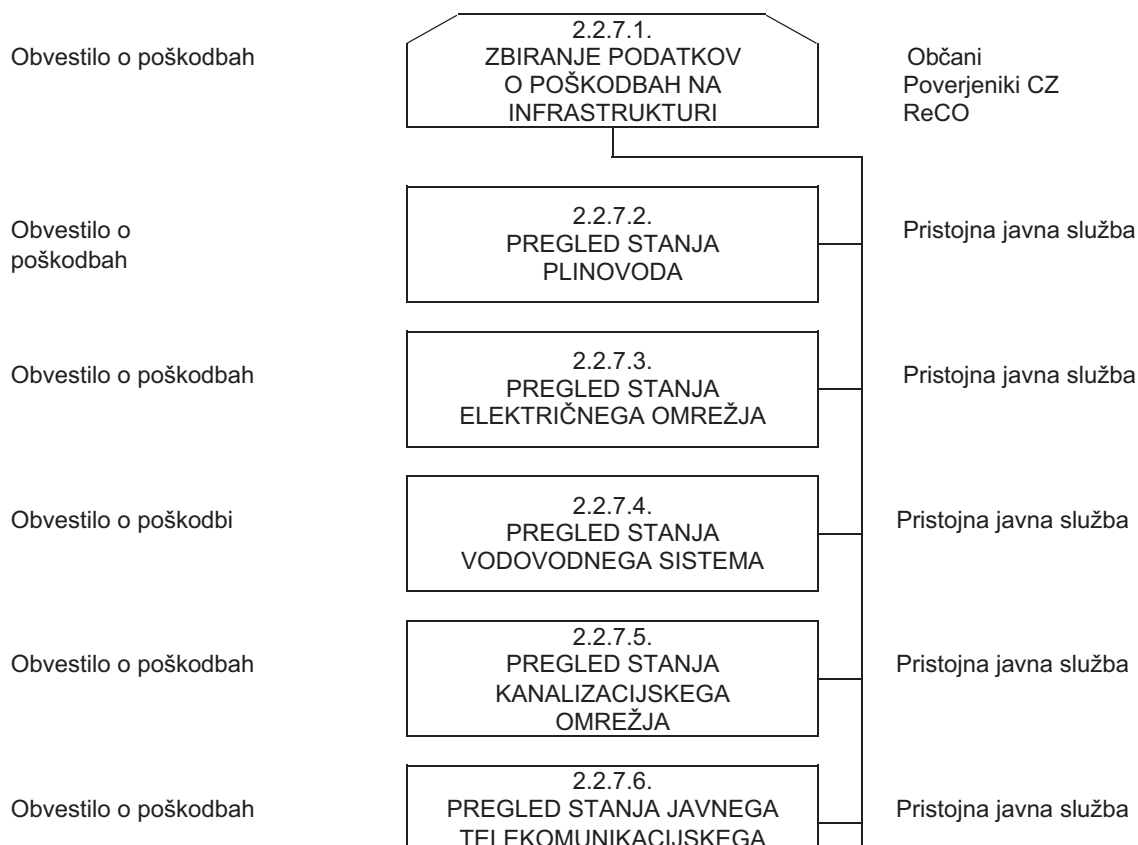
Obvestilo o poškodbah

2.2.7.1.
ZBIRANJE PODATKOV
O POŠKODBAH NA
INFRASTRUKTURI

Občani
Poverjeniki CZ
ReCO

Obvestilo o poškodbah

2.2.7.2.
PREGLED STANJA
PLINOVODA

Pristojna javna služba

Obvestilo o poškodbah

2.2.7.3.
PREGLED STANJA
ELEKTRIČNEGA OMREŽJA

Pristojna javna služba

Obvestilo o poškodbi

2.2.7.4.
PREGLED STANJA
VODOVODNEGA SISTEMA

Pristojna javna služba

Obvestilo o poškodbah

2.2.7.5.
PREGLED STANJA
KANALIZACIJSKEGA
OMREŽJA

Pristojna javna služba

Obvestilo o poškodbah

2.2.7.6.
PREGLED STANJA JAVNEGA
TELEKOMUNIKACIJSKEGA

Pristojna javna služba